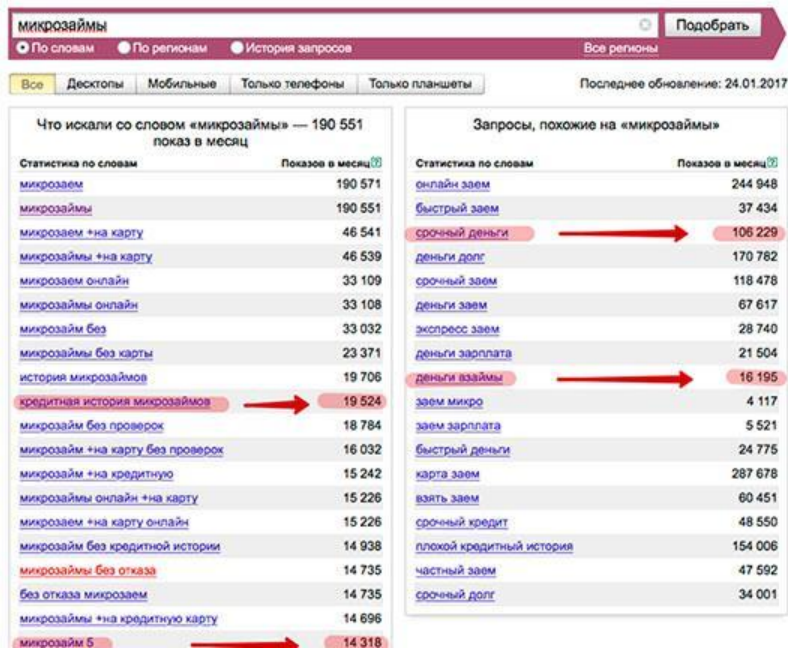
микрозаймы

Подобрать

По словам По регионам История запросов

Все регионы

Все | Десктопы | Мобильные | Только телефоны | Только планшеты

Последнее обновление: 24.01.2017

Что искали со словом «микрозаймы» — 190 551 показ в месяц

| Статистика по словам | Показов в месяц |
|---|---|
| микрозаем | 190 571 |
| микрозаймы | 190 551 |
| микрозаем +на карту | 46 541 |
| микрозаймы +на карту | 46 539 |
| микрозаем онлайн | 33 109 |
| микрозаймы онлайн | 33 108 |
| микрозайм без | 33 032 |
| микрозаймы без карты | 23 371 |
| история микрозаймов | 19 706 |
| кредитная история микрозаймов | 19 524 |
| микрозайм без проверок | 18 784 |
| микрозайм +на карту без проверок | 16 032 |
| микрозайм +на кредитную | 15 242 |
| микрозаймы онлайн +на карту | 15 226 |
| микрозаем +на карту онлайн | 15 226 |
| микрозайм без кредитной истории | 14 938 |
| микрозаймы без отказа | 14 735 |
| без отказа микрозаем | 14 735 |
| микрозаймы +на кредитную карту | 14 696 |
| микрозайм 5 | 14 318 |

Запросы, похожие на «микрозаймы»

| Статистика по словам | Показов в месяц |
|---|---|
| онлайн заем | 244 948 |
| быстрый заем | 37 434 |
| срочный деньги | 106 229 |
| деньги долг | 170 782 |
| срочный заем | 118 478 |
| деньги заем | 67 617 |
| экспресс заем | 28 740 |
| деньги зарплата | 21 504 |
| деньги взаймы | 16 195 |
| заем микро | 4 117 |
| заем зарплата | 5 521 |
| быстрый деньги | 24 775 |
| карта заем | 287 678 |
| взять заем | 60 451 |
| срочный кредит | 48 550 |
| плохой кредитный история | 154 006 |
| частный заем | 47 592 |
| срочный долг | 34 001 |